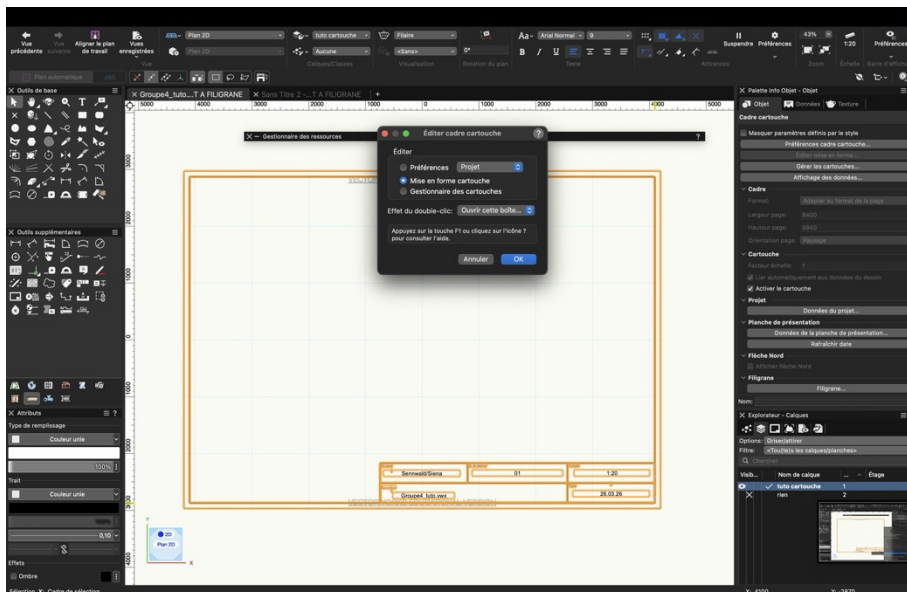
Vue précédente Vue suivante Aligner le plan de travail Vues enregistrées Plan 2D Plan 2D Vue tuto cartouche Aucune Calques/Classes Filaire <Sans> Visualisation 0° Rotation du plan Arial Normal 9 Texte Attributs Suspendre Préférences 43% 1:20 Zoom Échelle Préférences

Plan automatique

X Outils de base

X Outils supplémentaires

X Attributs
Type de remplissage
Couleur unie
100%
Trait
Couleur unie
0,10
Effets
Ombre

X Groupe4_tuto....T A FILIGRANE X Sans Titre 2 -...T A FILIGRANE +

5000 4000 3000 2000 1000 0 1000 2000 3000 4000 5000

X — Gestionnaire des ressources

Éditer cadre cartouche
Éditer
Préférences Projet
Mise en forme cartouche
Gestionnaire des cartouches
Effet du double-clic: Ouvrir cette boîte...
Appuyez sur la touche F1 ou cliquez sur l'icône ? pour consulter l'aide.
Annuler OK

Sennwald/Siena
01
1:20
Groupe4_tuto.vwx
28.03.26

2D
Plan 2D

X Palette Info Objet - Objet
Objet Données Texture
Cadre cartouche
Masquer paramètres définis par le style
Préférences cadre cartouche...
Éditer mise en forme...
Gérer les cartouches...
Affichage des données...
Cadre
Format: Adapter au format de la page
Largeur page: 8400
Hauteur page: 5940
Orientation page: Paysage
Cartouche
Facteur échelle: 1
Lier automatiquement aux données du dessin
Activer le cartouche
Projet
Données du projet...
Planche de présentation
Données de la planche de présentation...
Rafraîchir date
Flèche Nord
Afficher flèche Nord
Filigrane
Filigrane...
Nom:

X Explorateur - Calques
Options: Griser/attirer
Filtre: <Tout(e)s les calques/planches>
Chercher
Visib... Nom de calque Étage
tuto cartouche 1
rien 2

Sélection X: Cadre de sélection